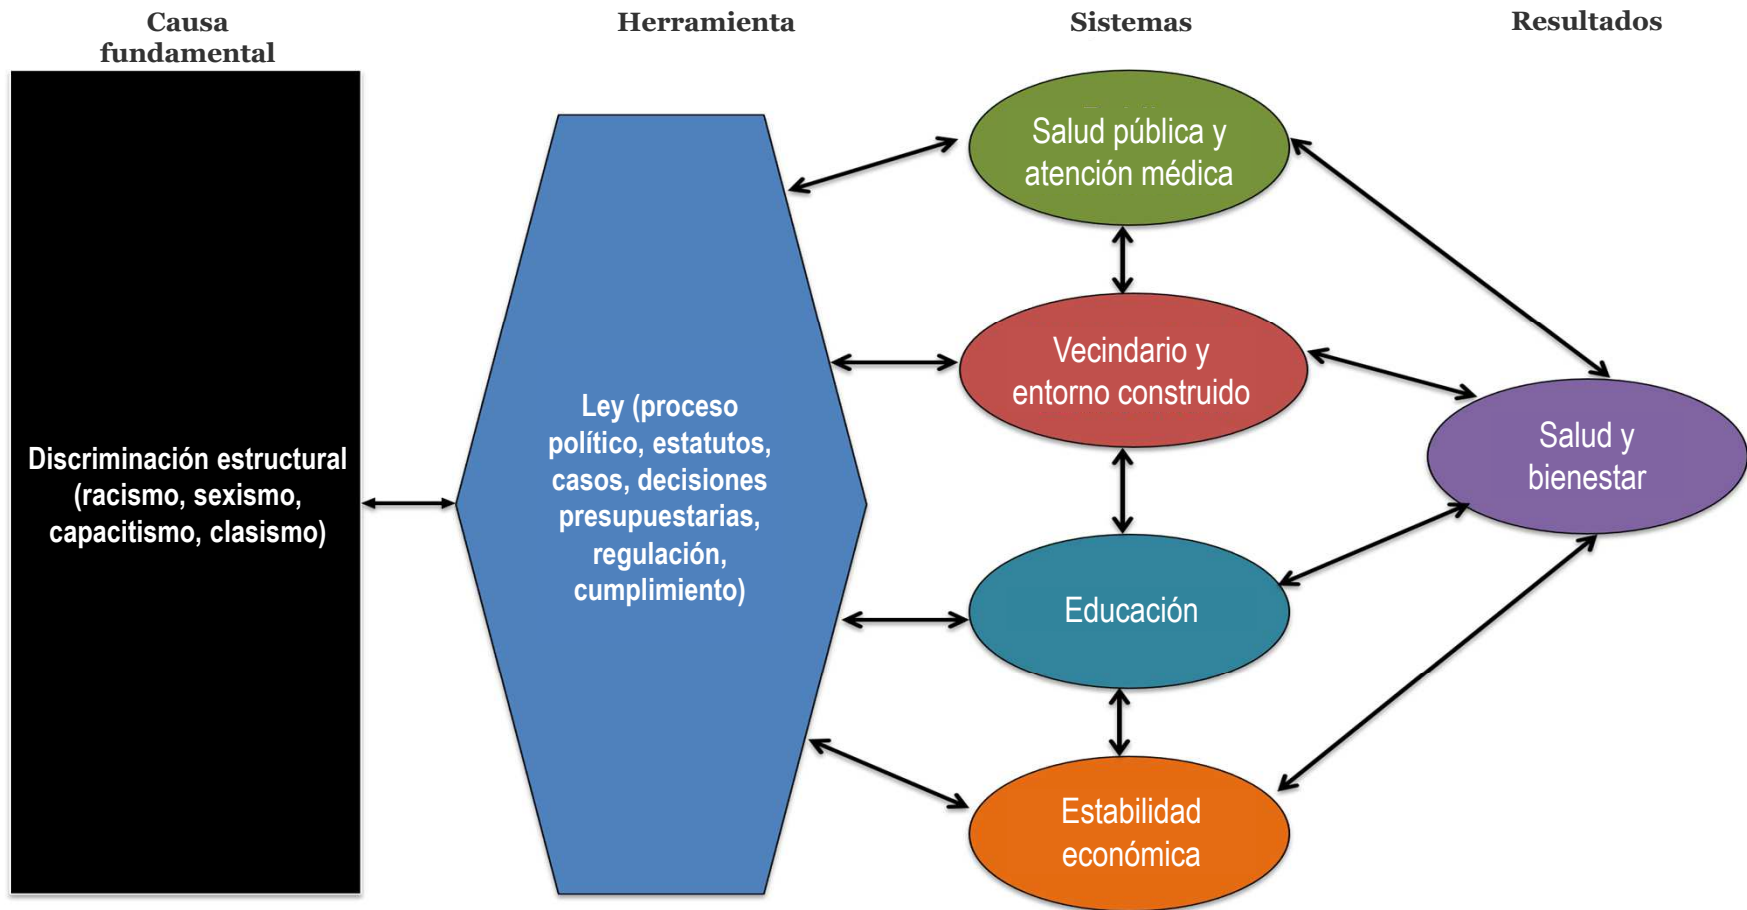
Causa fundamental

Herramienta

Sistemas

Resultados

Discriminación estructural (racismo, sexismo, capacitismo, clasismo)

Ley (proceso político, estatutos, casos, decisiones presupuestarias, regulación, cumplimiento)

Salud pública y atención médica

Vecindario y entorno construido

Educación

Estabilidad económica

Salud y bienestar